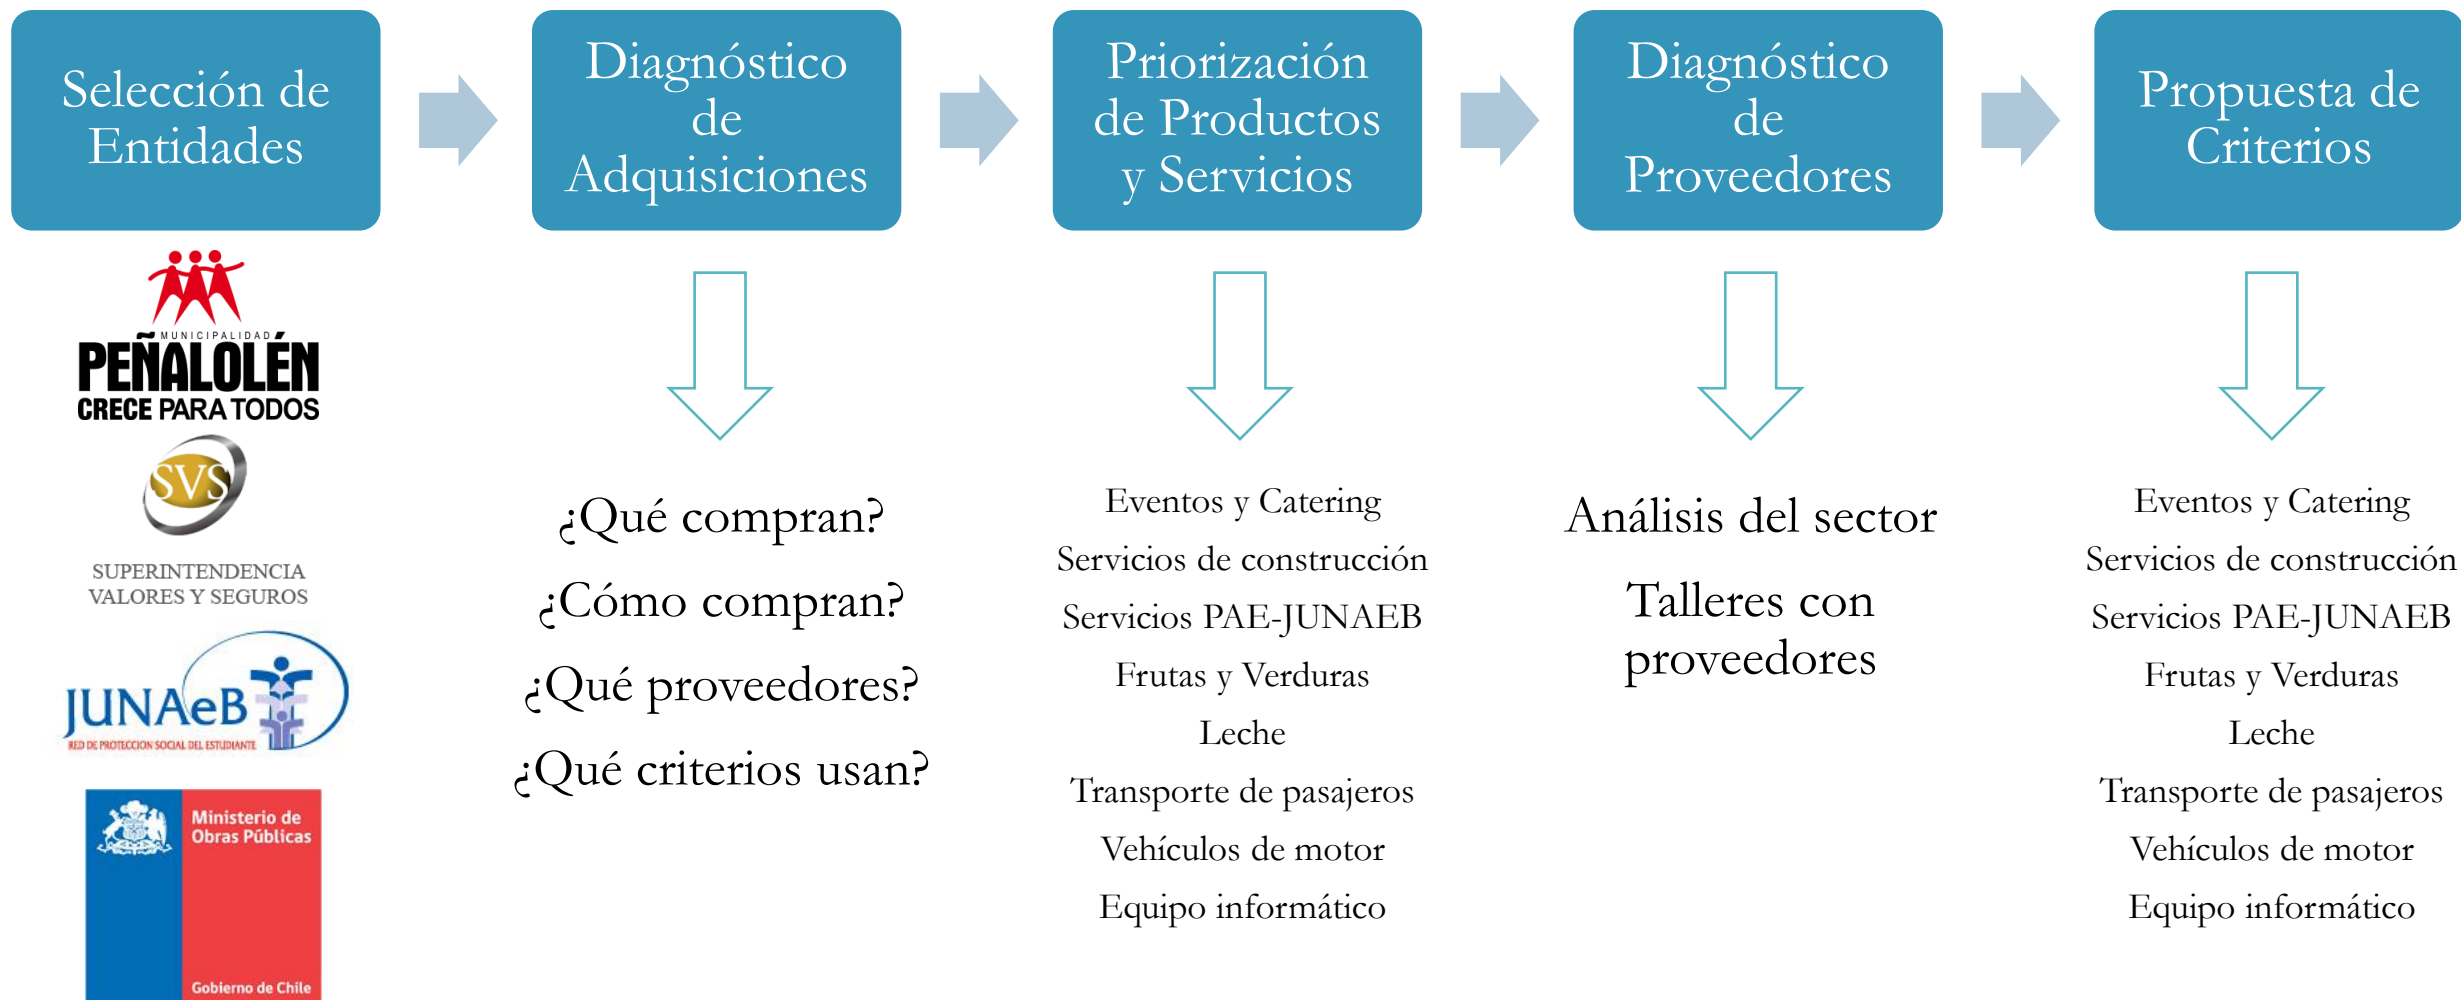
Selección de Entidades

MUNICIPALIDAD
PEÑALOLÉN
CRECE PARA TODOS

SVS
SUPERINTENDENCIA VALORES Y SEGUROS

JUNAeB
RED DE PROTECCION SOCIAL DEL ESTUDIANTE

Ministerio de Obras Públicas
Gobierno de Chile

Diagnóstico de Adquisiciones

¿Qué compran?
¿Cómo compran?
¿Qué proveedores?
¿Qué criterios usan?

Priorización de Productos y Servicios

Eventos y Catering
Servicios de construcción
Servicios PAE-JUNAEB
Frutas y Verduras
Leche
Transporte de pasajeros
Vehículos de motor
Equipo informático

Diagnóstico de Proveedores

Análisis del sector

Talleres con proveedores

Propuesta de Criterios

Eventos y Catering
Servicios de construcción
Servicios PAE-JUNAEB
Frutas y Verduras
Leche
Transporte de pasajeros
Vehículos de motor
Equipo informático